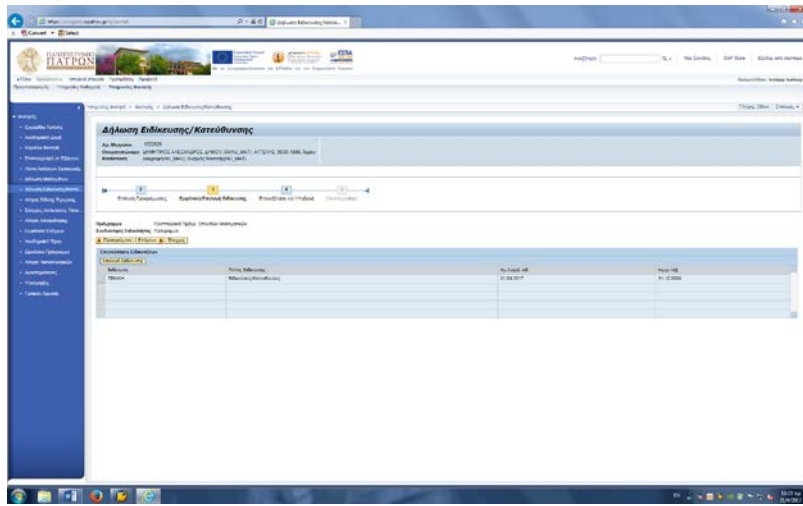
ΠΑΝΕΠΙΣΤΗΜΙΟ ΠΑΤΡΩΝ

Δήλωση Ειδίκευσης/Κατεύθυνσης

Αρ. Μητρώου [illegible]

Επιλογή Προγράμματος

Επιβεβαίωση/Επιλογή Ειδίκευσης

Επισκόπηση και Υποβολή

Ολοκλήρωση

Πρόγραμμα

Ειδίκευση/Κατεύθυνση

| Ειδίκευση | Τύπος Ειδίκευσης | Αιτ. Ισχύ. από | Ισχύς έως |
|---|---|---|---|
| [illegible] | Ειδίκευση/Κατεύθυνση | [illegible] | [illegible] |